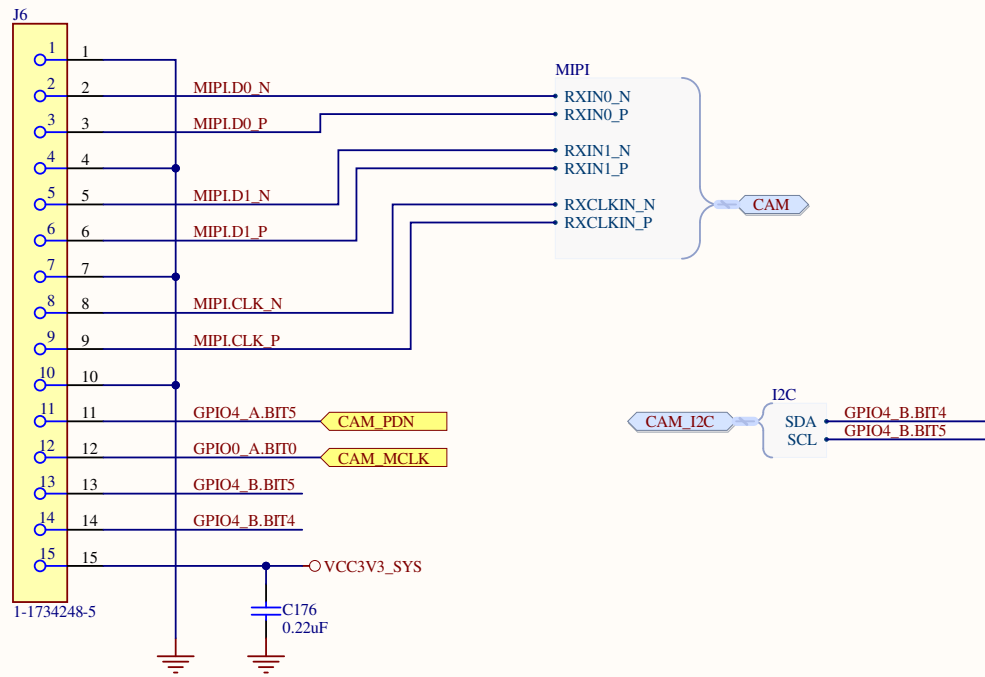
J6

1 1
2 2 MIPI.D0_N
3 3 MIPI.D0_P
4 4
5 5 MIPI.D1_N
6 6 MIPI.D1_P
7 7
8 8 MIPI.CLK_N
9 9 MIPI.CLK_P
10 10
11 11 GPIO4_A.BIT5 CAM_PDN
12 12 GPIO0_A.BIT0 CAM_MCLK
13 13 GPIO4_B.BIT5
14 14 GPIO4_B.BIT4
15 15 VCC3V3_SYS

1-1734248-5

C176
0.22uF

MIPI
RXIN0_N
RXIN0_P
RXIN1_N
RXIN1_P
RXCLKIN_N
RXCLKIN_P
CAM

I2C
CAM_I2C
SDA GPIO4_B.BIT4
SCL GPIO4_B.BIT5